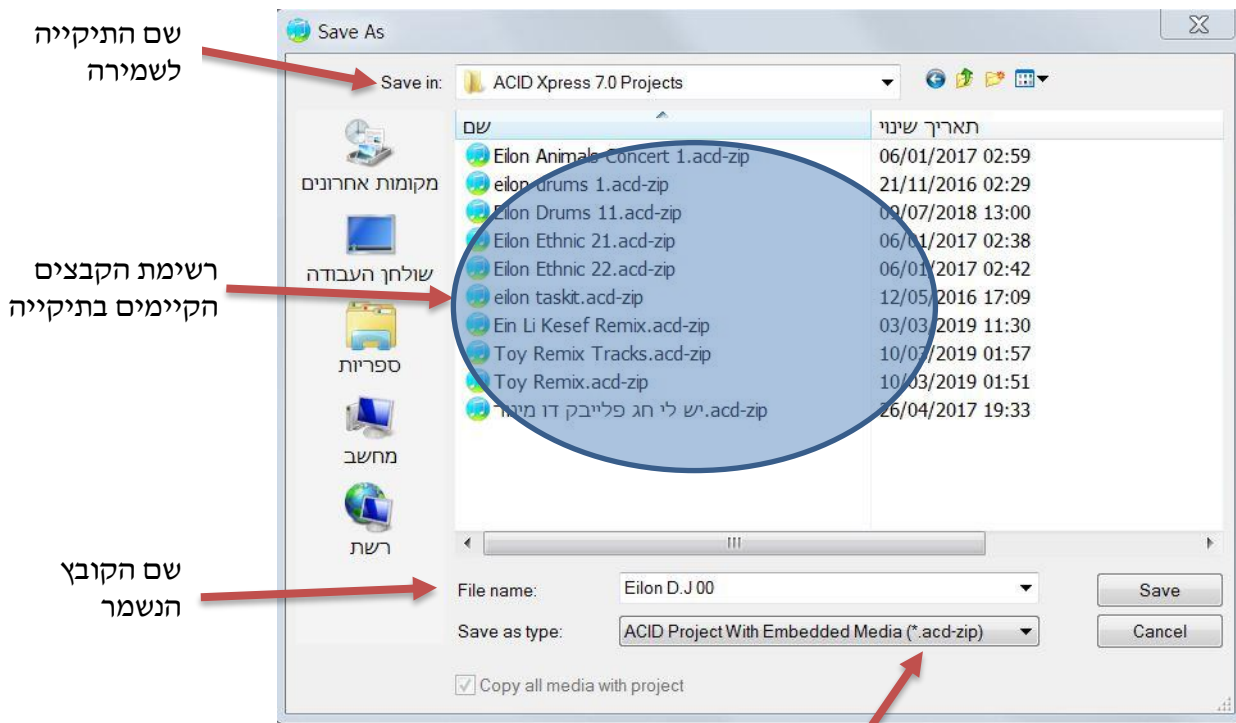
שם התיקייה לשמירה

רשימת הקבצים הקיימים בתיקייה

שם הקובץ הנשמר

Save As

Save in: ACID Xpress 7.0 Projects

מקומות אחרונים
שולחן העבודה
ספריות
מחשב
רשת

| שם | תאריך שינוי |
|---|---|
| Eilon Animals Concert 1.acd-zip | 06/01/2017 02:59 |
| eilon drums 1.acd-zip | 21/11/2016 02:29 |
| Eilon Drums 11.acd-zip | 09/07/2018 13:00 |
| Eilon Ethnic 21.acd-zip | 06/01/2017 02:38 |
| Eilon Ethnic 22.acd-zip | 06/01/2017 02:42 |
| eilon taskit.acd-zip | 12/05/2016 17:09 |
| Ein Li Kesef Remix.acd-zip | 03/03/2019 11:30 |
| Toy Remix Tracks.acd-zip | 10/03/2019 01:57 |
| Toy Remix.acd-zip | 10/03/2019 01:51 |
| יש לי חג פלייבק דו מינור.acd-zip | 26/04/2017 19:33 |

File name: Eilon D.J 00
Save
Save as type: ACID Project With Embedded Media (*.acd-zip)
Cancel

Copy all media with project